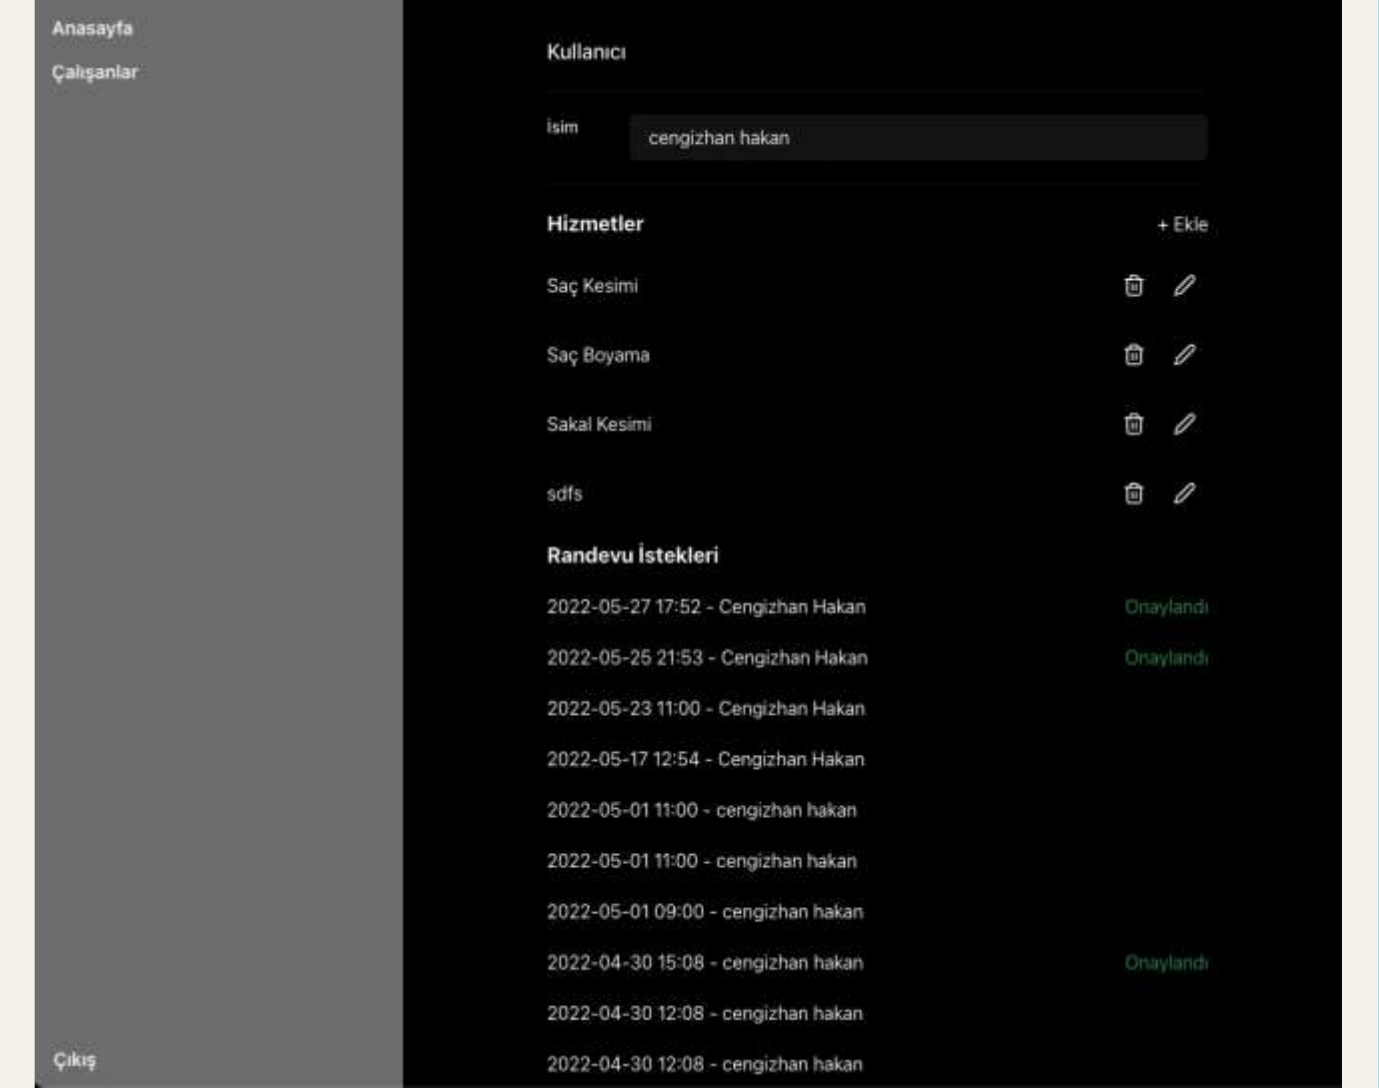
Anasayfa

Çalışanlar

Çıkış

Kullanıcı

İsim

cengizhan hakan

Hizmetler

+ Ekle

Saç Kesimi

Saç Boyama

Sakal Kesimi

sdfs

Randevu İstekleri

2022-05-27 17:52 - Cengizhan Hakan Onaylandı

2022-05-25 21:53 - Cengizhan Hakan Onaylandı

2022-05-23 11:00 - Cengizhan Hakan

2022-05-17 12:54 - Cengizhan Hakan

2022-05-01 11:00 - cengizhan hakan

2022-05-01 11:00 - cengizhan hakan

2022-05-01 09:00 - cengizhan hakan

2022-04-30 15:08 - cengizhan hakan Onaylandı

2022-04-30 12:08 - cengizhan hakan

2022-04-30 12:08 - cengizhan hakan